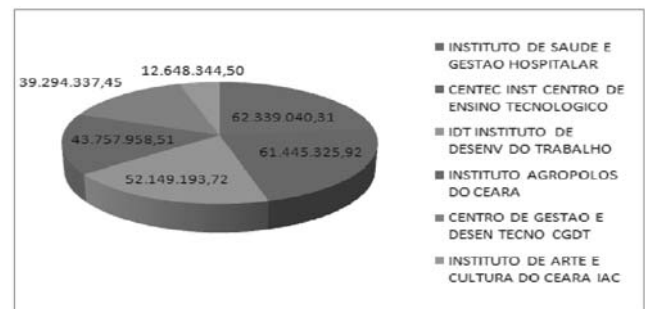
39.294.337,45
12.648.344,50
62.339.040,31
43.757.958,51
61.445.325,92
52.149.193,72

INSTITUTO DE SAUDE E GESTAO HOSPITALAR
CENTEC INST CENTRO DE ENSINO TECNOLOGICO
IDT INSTITUTO DE DESENV DO TRABALHO
INSTITUTO AGROPOLOS DO CEARA
CENTRO DE GESTAO E DESEN TECNO CGDT
INSTITUTO DE ARTE E CULTURA DO CEARA IAC